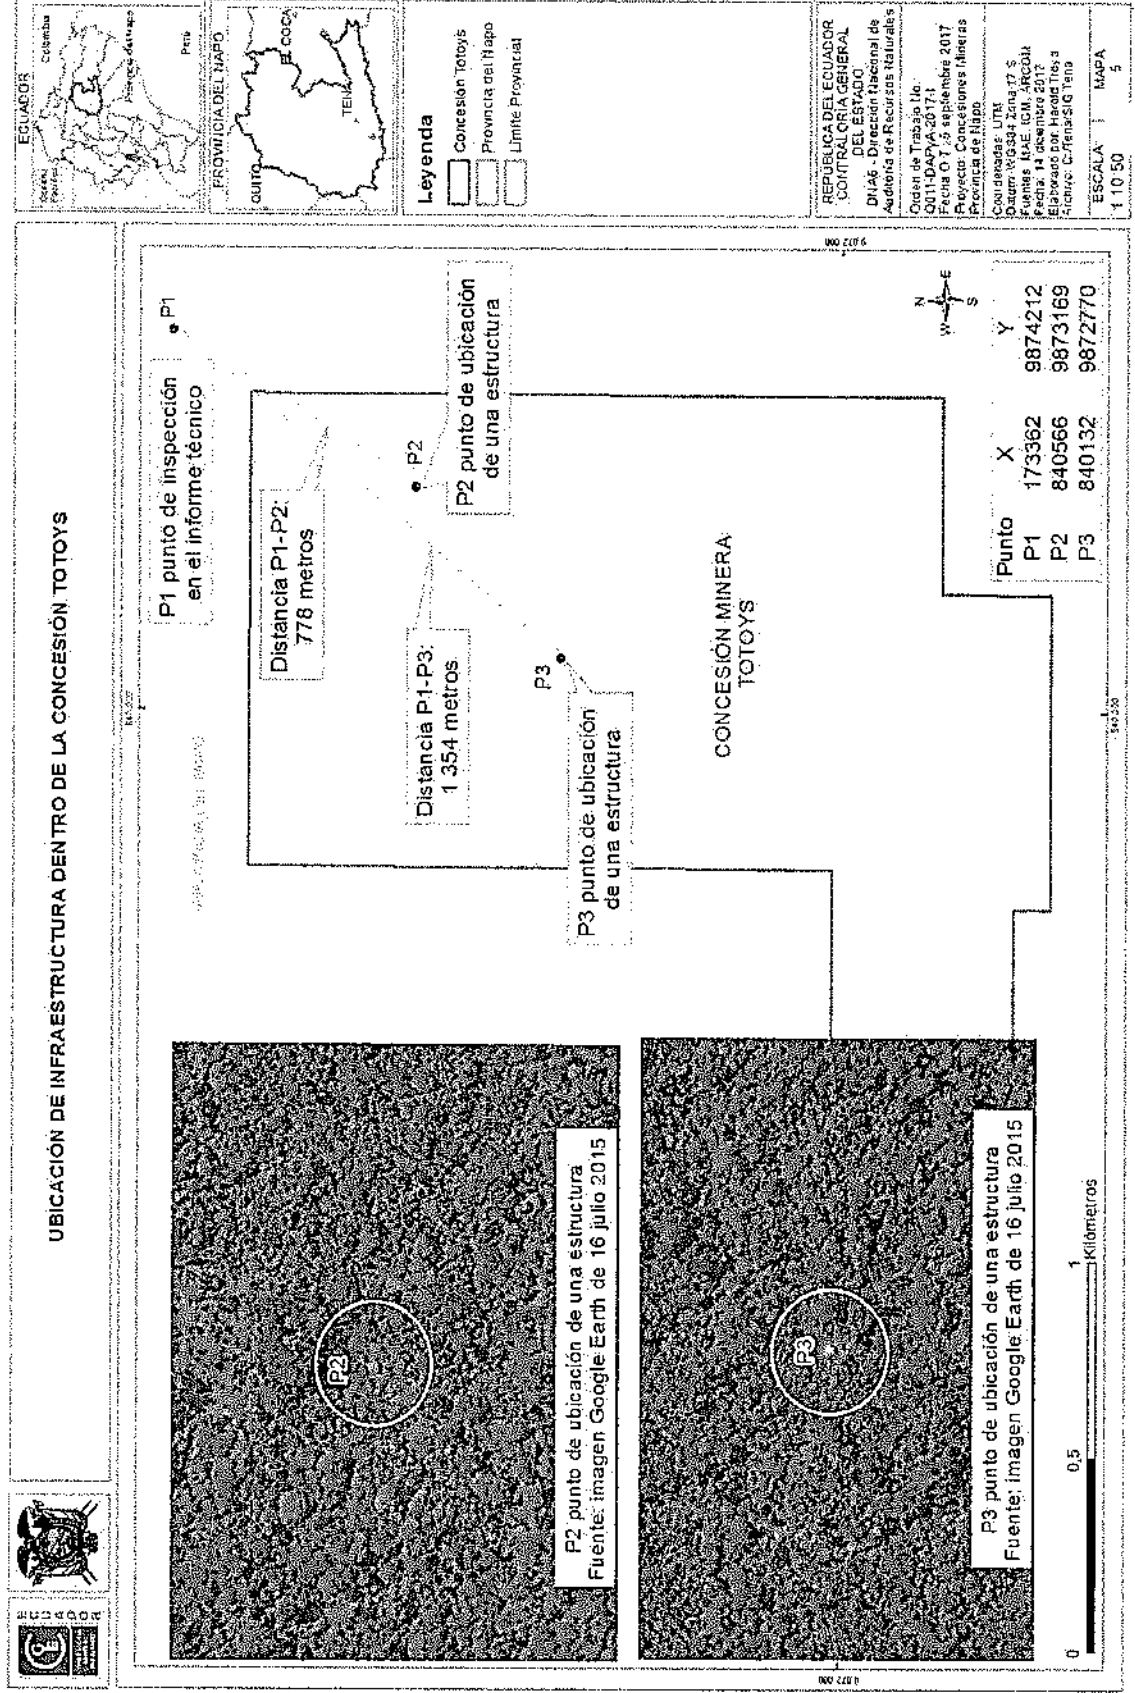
UBICACIÓN DE INFRAESTRUCTURA DENTRO DE LA CONCESIÓN TOTOYS

P2 punto de ubicación de una estructura
Fuente: imagen Google Earth de 16 julio 2015

P3 punto de ubicación de una estructura
Fuente: imagen Google Earth de 16 julio 2015

0 0,5 1 Kilómetros

P1 punto de inspección en el informe técnico

P1

Distancia P1-P2: 778 metros

P2

P2 punto de ubicación de una estructura

Distancia P1-P3: 1 354 metros

P3

P3 punto de ubicación de una estructura

CONCESIÓN MINERA TOTOYS

| Punto | X | Y |
|---|---|---|
| P1 | 173362 | 9874212 |
| P2 | 840566 | 9873169 |
| P3 | 840132 | 9872770 |

N
W E
S

ECUADOR
Colombia
Perú
Provincia del Napo

PROVINCIA DEL NAPO
QUITO
EL COCA
TENA

Leyenda
Concesión Totoys
Provincia del Napo
Límite Provincial

REPÚBLICA DEL ECUADOR
CONTRALORÍA GENERAL DEL ESTADO
DNA6 - Dirección Nacional de Auditoría de Recursos Naturales

Orden de Trabajo No. 0011-DAPyA-2017-I
Fecha O.T.: 5 septiembre 2017
Proyecto: Concesiones Mineras Provincia de Napo

Coordenadas: UTM
Datum: WGS84 Zona 17 S
Fuentes: MAE, IGM, ARCOM
Fecha: 14 diciembre 2017
Elaborado por: Harold Troya
Archivo: C:/Tena/SIG Tena

ESCALA 1:10 50
MAPA 5